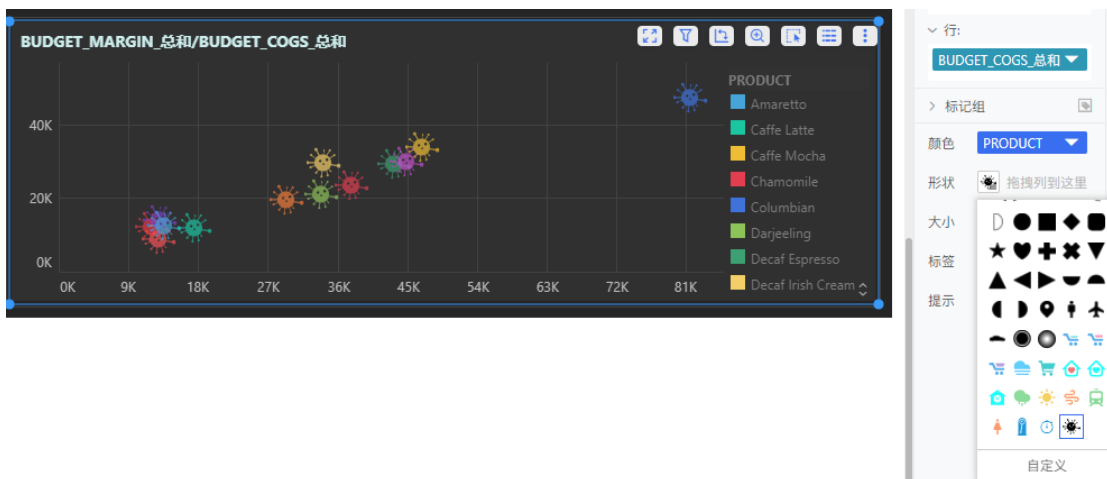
BUDGET_MARGIN_总和/BUDGET_COGS_总和

40K
20K
0K
0K 9K 18K 27K 36K 45K 54K 63K 72K 81K

PRODUCT
Amaretto
Caffe Latte
Caffe Mocha
Chamomile
Columbian
Darjeeling
Decaf Espresso
Decaf Irish Cream

行:
BUDGET_COGS_总和
标记组
颜色
PRODUCT
形状
拖拽列到这里
大小
标签
提示
自定义